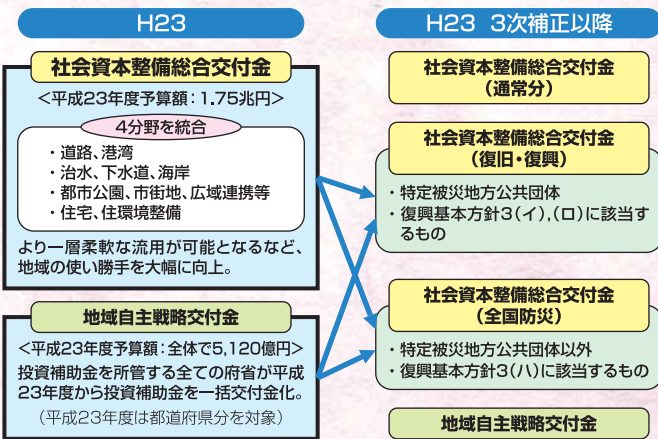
H23

社会資本整備総合交付金

＜平成23年度予算額：1.75兆円＞

4分野を統合

・道路、港湾
・治水、下水道、海岸
・都市公園、市街地、広域連携等
・住宅、住環境整備

より一層柔軟な流用が可能となるなど、地域の使い勝手を大幅に向上。

地域自主戦略交付金

＜平成23年度予算額：全体で5,120億円＞

投資補助金を所管する全ての府省が平成23年度から投資補助金を一括交付金化。

（平成23年度は都道府県分を対象）

H23　3次補正以降

社会資本整備総合交付金
（通常分）

社会資本整備総合交付金
（復旧・復興）

・特定被災地方公共団体
・復興基本方針3（イ）,（ロ）に該当するもの

社会資本整備総合交付金
（全国防災）

・特定被災地方公共団体以外
・復興基本方針3（ハ）に該当するもの

地域自主戦略交付金